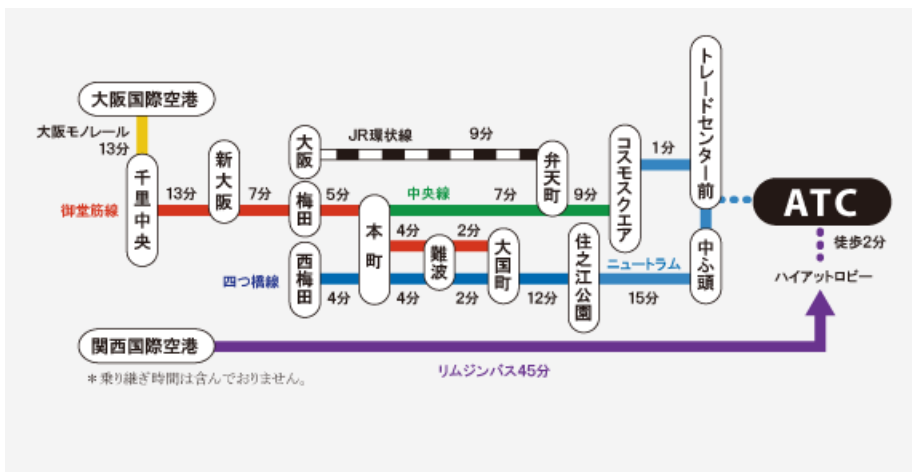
大阪国際空港

大阪モノレール
13分

千里中央

御堂筋線

13分

新大阪

7分

大阪

梅田

5分

JR環状線

9分

弁天町

中央線

7分

9分

コスモスクエア

1分

トレードセンター前

ATC

徒歩2分

ハイアットロビー

本町

4分

2分

難波

大国町

4分

2分

西梅田

四つ橋線

4分

12分

住之江公園

ニュートラム

15分

中ふ頭

関西国際空港

リムジンバス45分

＊乗り継ぎ時間は含んでおりません。